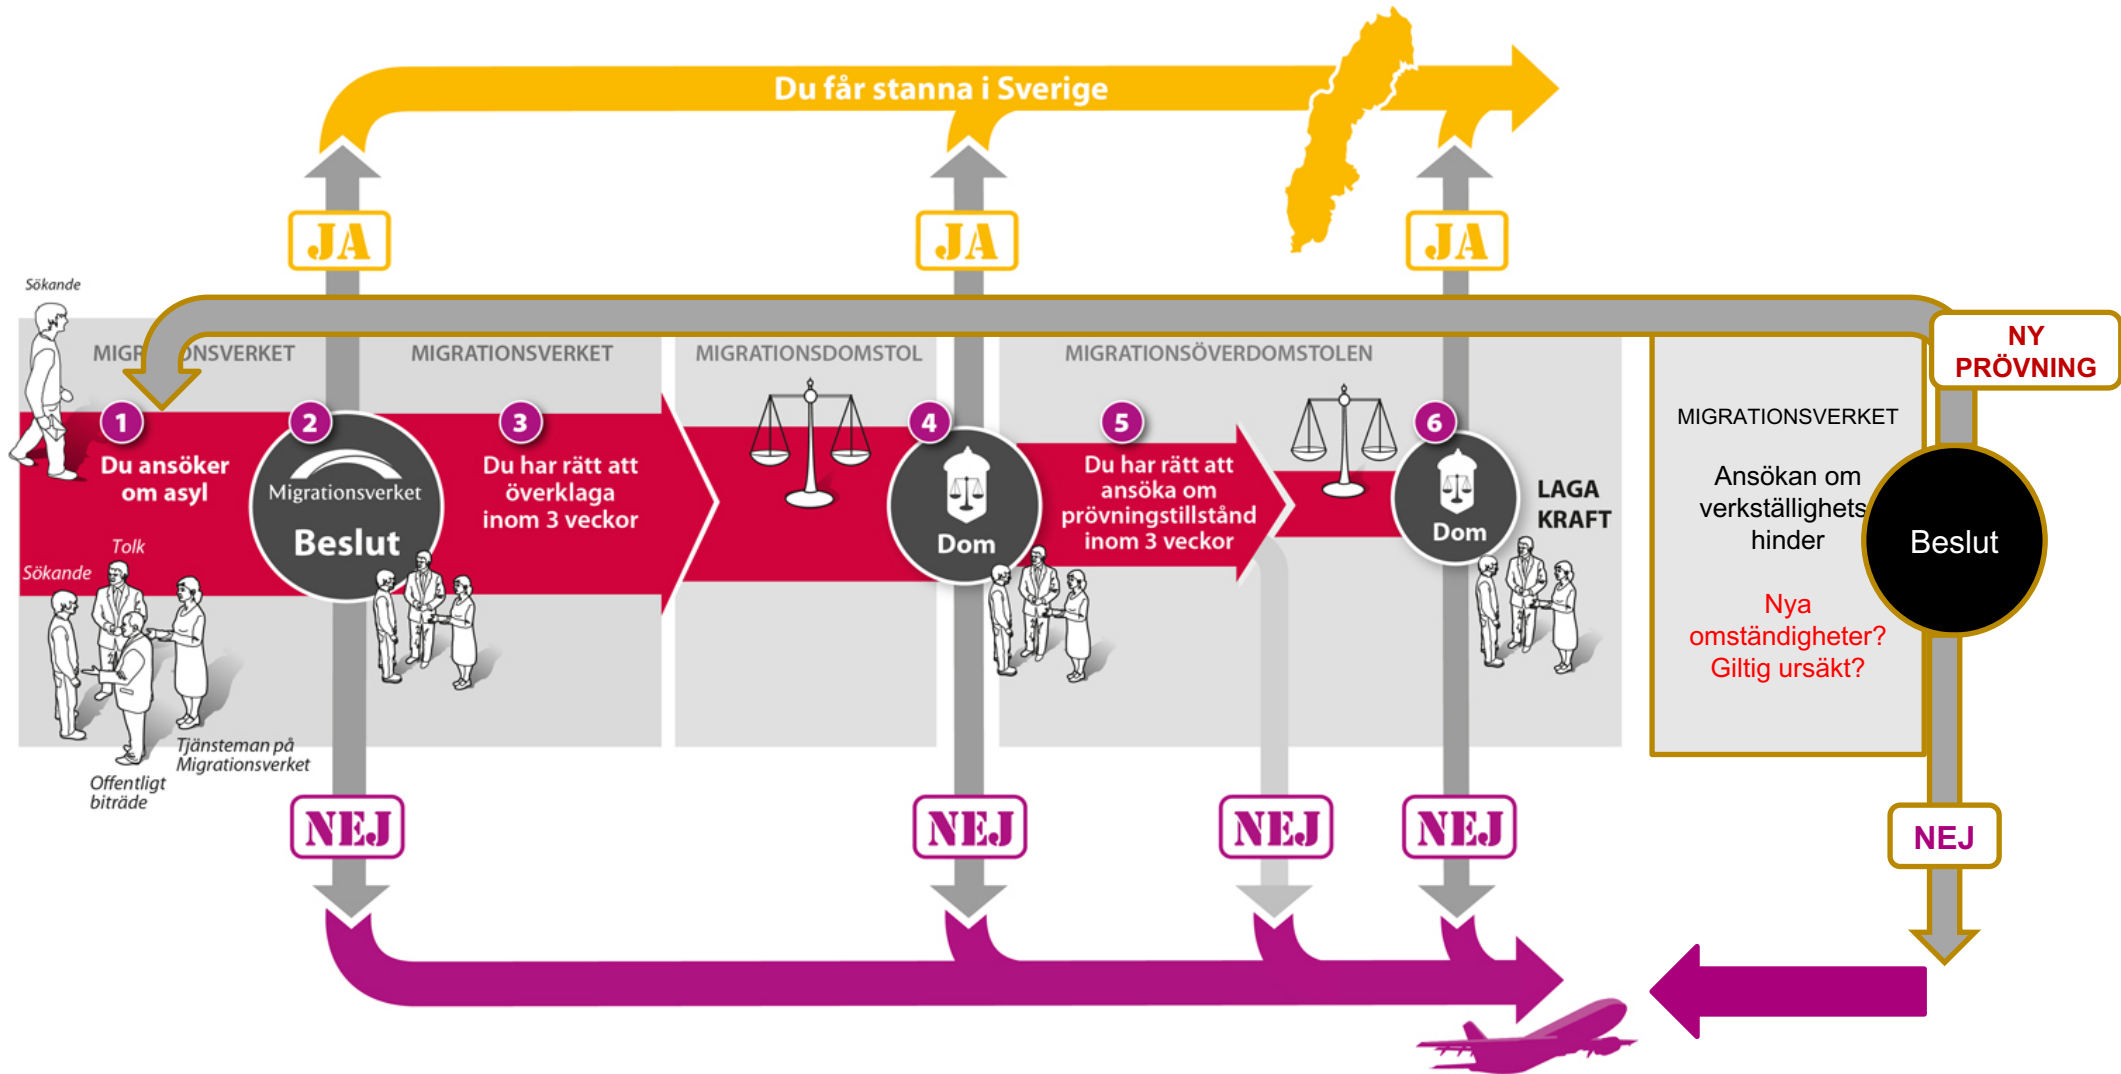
Du får stanna i Sverige

JA

JA

JA

Sökande

MIGR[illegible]ONSVERKET

MIGRATIONSVERKET

MIGRATIONSDOMSTOL

MIGRATIONSÖVERDOMSTOLEN

NY PRÖVNING

1 Du ansöker om asyl

2 Migrationsverket Beslut

3 Du har rätt att överklaga inom 3 veckor

4 Dom

5 Du har rätt att ansöka om prövningstillstånd inom 3 veckor

6 Dom

LAGA KRAFT

MIGRATIONSVERKET

Ansökan om verkställighets hinder

Beslut

Nya omständigheter? Giltig ursäkt?

Tolk

Sökande

Tjänsteman på Migrationsverket

Offentligt biträde

NEJ

NEJ

NEJ

NEJ

NEJ